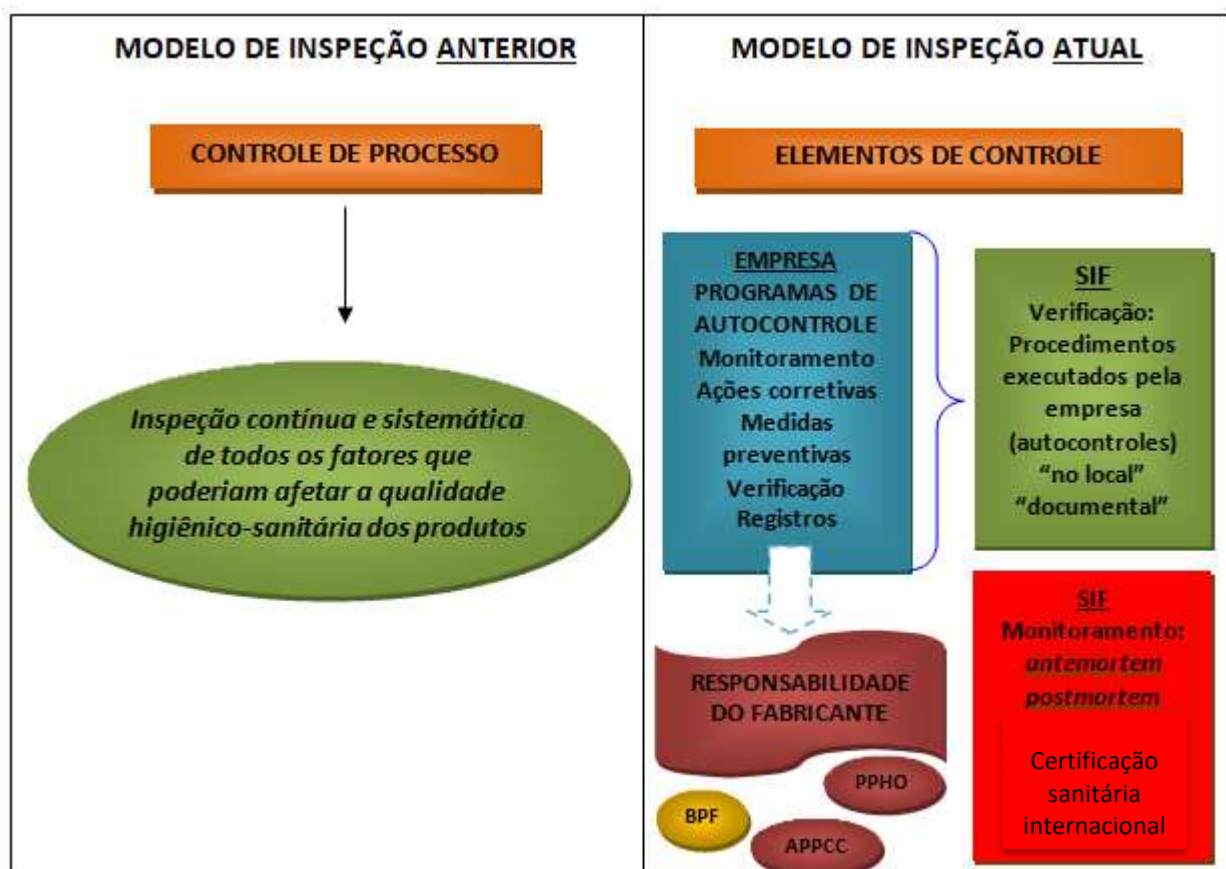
MODELO DE INSPEÇÃO ANTERIOR

CONTROLE DE PROCESSO

Inspeção contínua e sistemática de todos os fatores que poderiam afetar a qualidade higiênico-sanitária dos produtos

MODELO DE INSPEÇÃO ATUAL

ELEMENTOS DE CONTROLE

EMPRESA
PROGRAMAS DE AUTOCONTROLE
Monitoramento
Ações corretivas
Medidas preventivas
Verificação
Registros

SIF
Verificação:
Procedimentos executados pela empresa (autocontroles)
"no local"
"documental"

RESPONSABILIDADE DO FABRICANTE

PPHO

BPF

APPCC

SIF
Monitoramento:
antemortem
postmortem

Certificação sanitária internacional